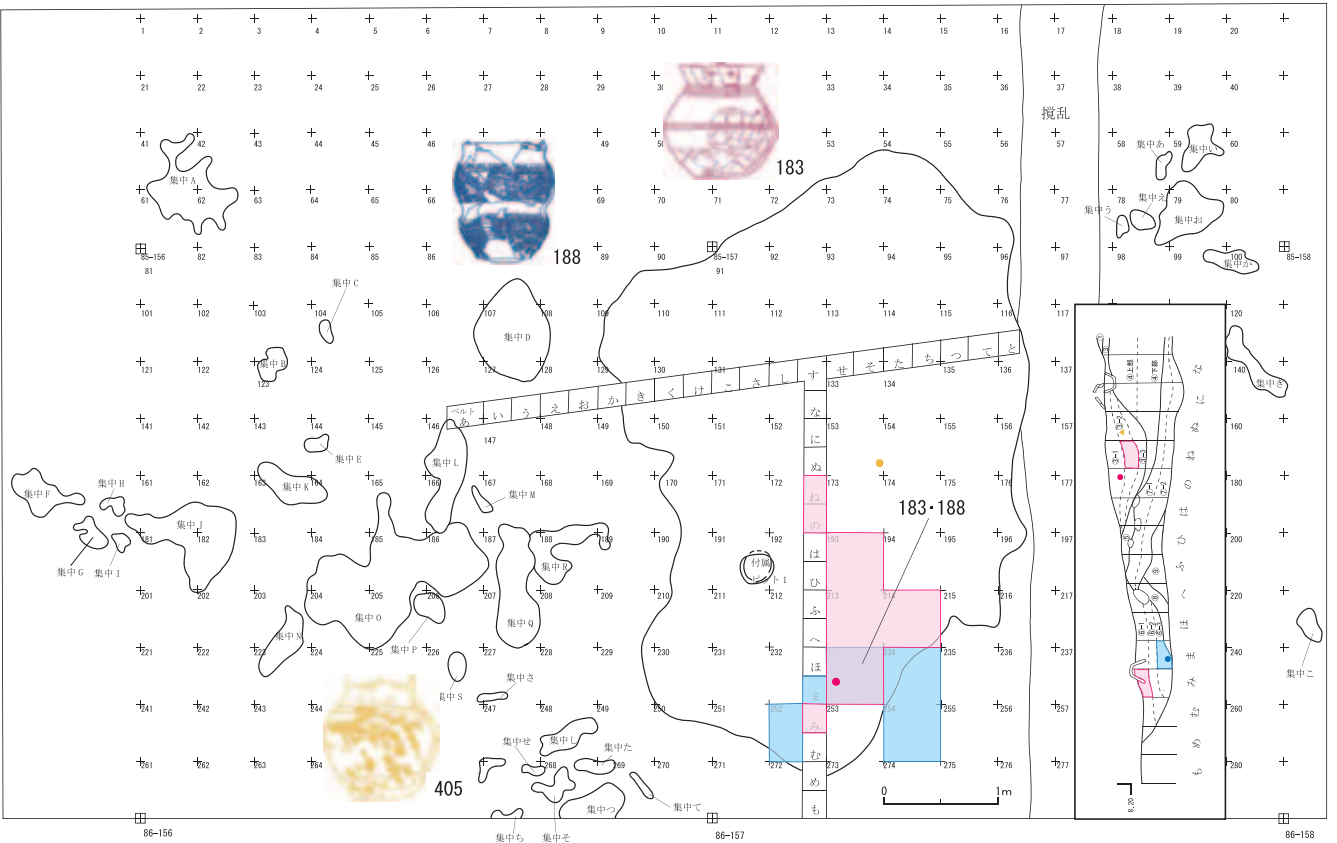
1 2 3 4 5 6 7 8 9 10 11 12 13 14 15 16 17 18 19 20
21 22 23 24 25 26 27 28 29 30 31 32 33 34 35 36 37 38 39 40
41 42 43 44 45 46 47 48 49 50 51 52 53 54 55 56 57 58 59 60
61 62 63 64 65 66 67 68 69 70 71 72 73 74 75 76 77 78 79 80
85-156 81 82 83 84 85 86 87 88 89 90 85-157 91 92 93 94 95 96 97 98 99 100 85-158
101 102 103 104 105 106 107 108 109 110 111 112 113 114 115 116 117 118 119 120
121 122 123 124 125 126 127 128 129 130 131 132 133 134 135 136 137 138 139 140
141 142 143 144 145 146 147 148 149 150 151 152 153 154 155 156 157 158 159 160
161 162 163 164 165 166 167 168 169 170 171 172 173 174 175 176 177 178 179 180
181 182 183 184 185 186 187 188 189 190 191 192 193 194 195 196 197 198 199 200
201 202 203 204 205 206 207 208 209 210 211 212 213 214 215 216 217 218 219 220
221 222 223 224 225 226 227 228 229 230 231 232 233 234 235 236 237 238 239 240
241 242 243 244 245 246 247 248 249 250 251 252 253 254 255 256 257 258 259 260
261 262 263 264 265 266 267 268 269 270 271 272 273 274 275 276 277 278 279 280
86-156 86-157 86-158

183
188
183・188
405
撹乱

集中A 集中B 集中C 集中D 集中E 集中F 集中G 集中H 集中I 集中J 集中K 集中L 集中M 集中N 集中O 集中P 集中Q 集中R 集中S
集中あ 集中い 集中う 集中え 集中お 集中か 集中き 集中こ 集中さ 集中し 集中せ 集中そ 集中た 集中ち 集中つ 集中て

ベルト
あ い う え お か き く け こ さ し す せ そ た ち つ て と
な に ぬ ね の は ひ ふ へ ほ ま み む め も
付属 ピット1

0 1m

な に ぬ ね の は ひ ふ へ ほ ま み む め も